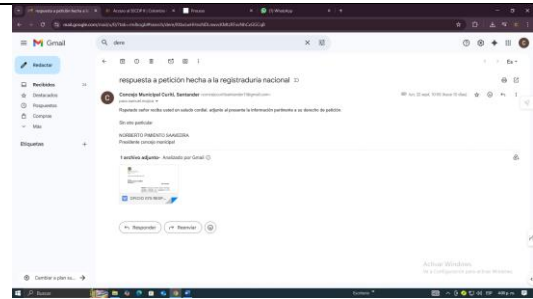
Gmail

Redactar

Recibidos
Destacados
Pospuestos
Enviados
Compras
Más

Etiquetas

respuesta a petición hecha a la registraduria nacional

Concejo Municipal Curití, Santander
para nosotros

Respetado señor reciba usted un saludo cordial, adjunto al presente la información pertinente a su derecho de petición.

Sin otro particular,

NORBERTO PIMIENTO SAAVEDRA
Presidente concejo municipal

1 archivo adjunto · Analizado por Gmail

OFICIO 070 RESP...

Responder
Reenviar

Cambiar a plan su...

Activar Windows
Ve a Configuración para activar Windows.

Buscar